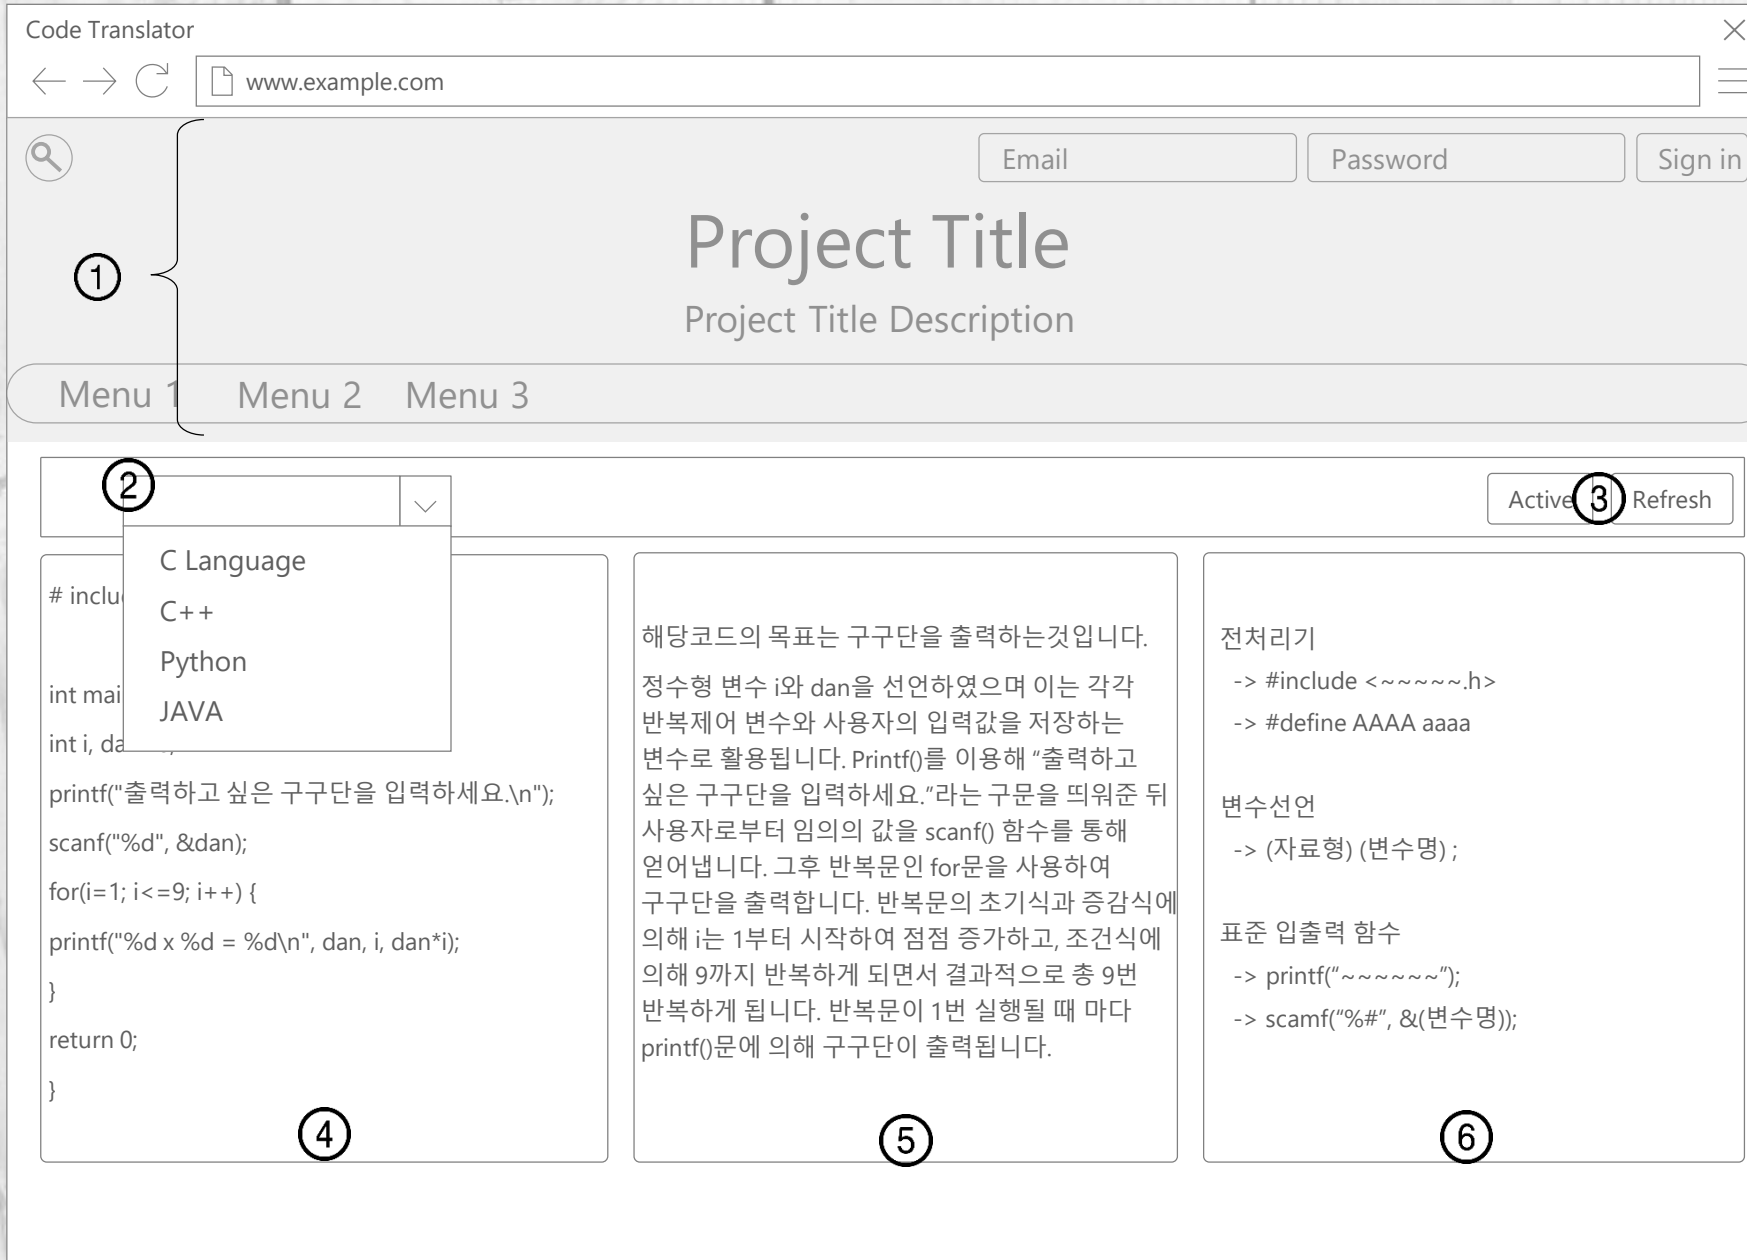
Code Translator

www.example.com

Email Password Sign in

Project Title

Project Title Description

①

Menu 1 Menu 2 Menu 3

②

Active ③ Refresh

C Language
C++
Python
JAVA

# inclu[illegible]

int mai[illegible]

int i, da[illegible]

printf("출력하고 싶은 구구단을 입력하세요.\n");

scanf("%d", &dan);

for(i=1; i<=9; i++) {

printf("%d x %d = %d\n", dan, i, dan*i);

}

return 0;

}

④

해당코드의 목표는 구구단을 출력하는것입니다.

정수형 변수 i와 dan을 선언하였으며 이는 각각 반복제어 변수와 사용자의 입력값을 저장하는 변수로 활용됩니다. Printf()를 이용해 “출력하고 싶은 구구단을 입력하세요.”라는 구문을 띄워준 뒤 사용자로부터 임의의 값을 scanf() 함수를 통해 얻어냅니다. 그후 반복문인 for문을 사용하여 구구단을 출력합니다. 반복문의 초기식과 증감식에 의해 i는 1부터 시작하여 점점 증가하고, 조건식에 의해 9까지 반복하게 되면서 결과적으로 총 9번 반복하게 됩니다. 반복문이 1번 실행될 때 마다 printf()문에 의해 구구단이 출력됩니다.

⑤

전처리기
-> #include <~~~~~.h>
-> #define AAAA aaaa

변수선언
-> (자료형) (변수명) ;

표준 입출력 함수
-> printf(“~~~~~~”);
-> scamf(“%#”, &(변수명));

⑥